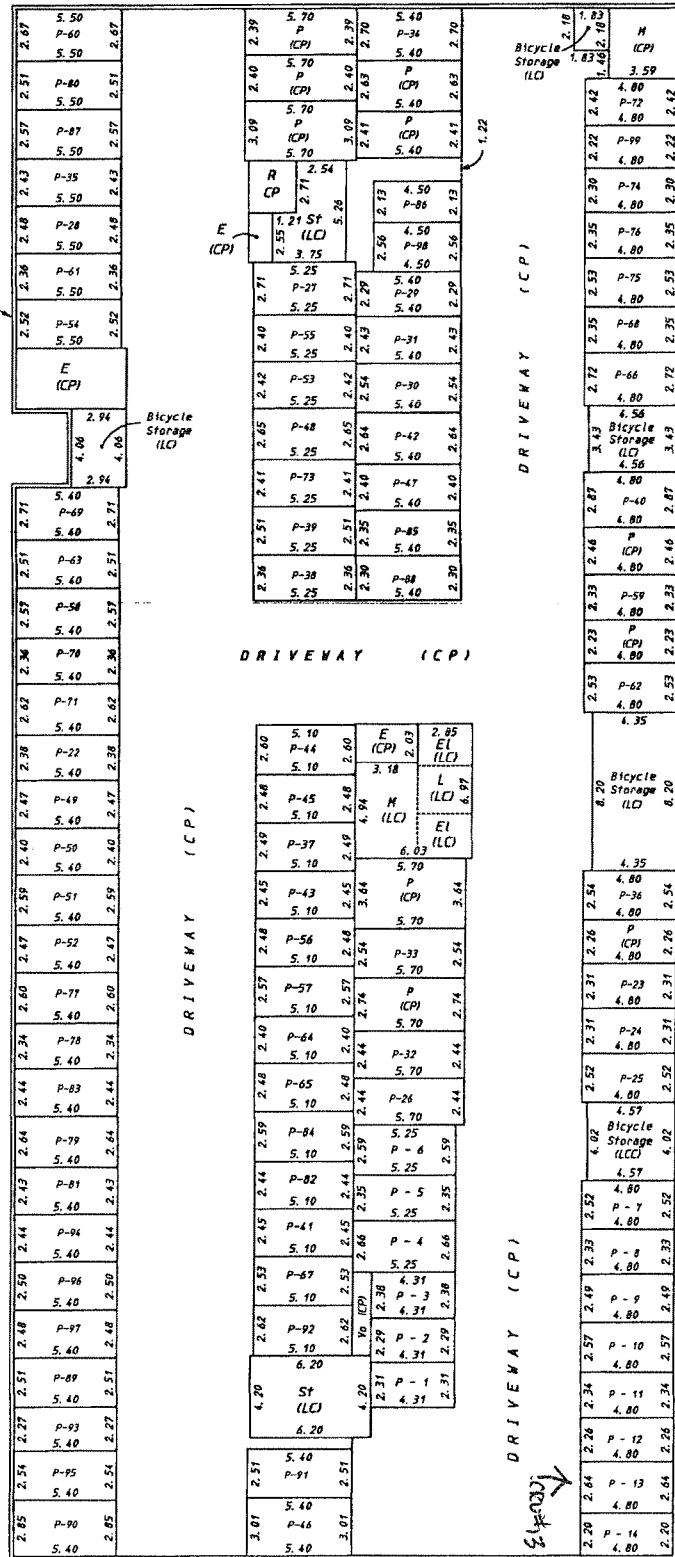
5. 50
2.67 P-60 2.67
5. 50
2.51 P-80 2.51
5. 50
2.57 P-87 2.57
5. 50
2.43 P-35 2.43
5. 50
2.48 P-28 2.48
5. 50
2.36 P-61 2.36
5. 50
2.52 P-54 2.52
5. 50
E
(CP)
2. 94
4.06 4.06
2. 94
Bicycle Storage (LC)
5. 40
2.71 P-69 2.71
5. 40
2.51 P-63 2.51
5. 40
2.57 P-58 2.57
5. 40
2.36 P-70 2.36
5. 40
2.62 P-71 2.62
5. 40
2.38 P-22 2.38
5. 40
2.47 P-49 2.47
5. 40
2.40 P-50 2.40
5. 40
2.59 P-51 2.59
5. 40
2.47 P-52 2.47
5. 40
2.60 P-77 2.60
5. 40
2.34 P-78 2.34
5. 40
2.44 P-83 2.44
5. 40
2.64 P-79 2.64
5. 40
2.43 P-81 2.43
5. 40
2.44 P-94 2.44
5. 40
2.50 P-96 2.50
5. 40
2.48 P-97 2.48
5. 40
2.51 P-89 2.51
5. 40
2.27 P-93 2.27
5. 40
2.54 P-95 2.54
5. 40
2.85 P-90 2.85
5. 40

D R I V E W A Y (C P)

5. 70
2.39 P (CP) 2.39
5. 70
2.40 P (CP) 2.40
5. 70
3.09 P (CP) 3.09
5. 70
R CP 2. 54
2.71
E (CP)
2.55 1. 21 St (LC) 5.26
3. 75
5. 25
2.71 P-27 2.71
5. 25
2.40 P-55 2.40
5. 25
2.42 P-53 2.42
5. 25
2.65 P-48 2.65
5. 25
2.41 P-73 2.41
5. 25
2.51 P-39 2.51
5. 25
2.36 P-38 2.36
5. 25

5. 40
2.70 P-34 2.70
5. 40
2.63 P (CP) 2.63
5. 40
2.41 P (CP) 2.41
5. 40
1. 22
2.13 4. 50 P-86 2.13
2.56 4. 50 P-98 2.56
4. 50
5. 40
2.29 P-29 2.29
5. 40
2.43 P-31 2.43
5. 40
2.54 P-30 2.54
5. 40
2.64 P-42 2.64
5. 40
2.40 P-47 2.40
5. 40
2.35 P-85 2.35
5. 40
2.30 P-88 2.30
5. 40

D R I V E W A Y (C P)

Bicycle Storage (LC)
2.18 1. 83 2.18
1.46 1. 83
M (CP)
3. 59
4. 80
2.42 P-72 2.42
4. 80
2.22 P-99 2.22
4. 80
2.30 P-74 2.30
4. 80
2.35 P-76 2.35
4. 80
2.53 P-75 2.53
4. 80
2.35 P-68 2.35
4. 80
2.72 P-66 2.72
4. 80
4. 56
3.43 Bicycle Storage (LC) 3.43
4. 56
4. 80
2.87 P-40 2.87
4. 80
2.46 P (CP) 2.46
4. 80
2.33 P-59 2.33
4. 80
2.23 P (CP) 2.23
4. 80
2.53 P-62 2.53
4. 80
4. 35
8.20 Bicycle Storage (LC) 8.20
4. 35
4. 80
2.54 P-36 2.54
4. 80
2.26 P (CP) 2.26
4. 80
2.31 P-23 2.31
4. 80
2.31 P-24 2.31
4. 80
2.52 P-25 2.52
4. 80
4. 57
4.02 Bicycle Storage (LC) 4.02
4. 57
4. 80
2.52 P - 7 2.52
4. 80
2.33 P - 8 2.33
4. 80
2.49 P - 9 2.49
4. 80
2.57 P - 10 2.57
4. 80
2.34 P - 11 2.34
4. 80
2.26 P - 12 2.26
4. 80
2.64 P - 13 2.64
4. 80
2.20 P - 14 2.20
4. 80

D R I V E W A Y (C P)

5. 10
2.60 P-44 2.60
5. 10
2.48 P-45 2.48
5. 10
2.49 P-37 2.49
5. 10
2.45 P-43 2.45
5. 10
2.48 P-56 2.48
5. 10
2.57 P-57 2.57
5. 10
2.40 P-64 2.40
5. 10
2.48 P-65 2.48
5. 10
2.59 P-84 2.59
5. 10
2.44 P-82 2.44
5. 10
2.45 P-41 2.45
5. 10
2.53 P-67 2.53
5. 10
2.62 P-92 2.62
5. 10
6. 20
4.20 St (LC) 4.20
6. 20
5. 40
2.51 P-91 2.51
5. 40
3.01 P-46 3.01
5. 40

E (CP) 2.03
2. 85 El (LC)
3. 18
4.94 M (LC)
L (LC) 6.97
El (LC)
6. 03
5. 70
3.64 P (CP) 3.64
5. 70
2.54 P-33 2.54
5. 70
2.74 P (CP) 2.74
5. 70
2.44 P-32 2.44
5. 70
2.44 P-26 2.44
5. 70
5. 25
P - 6 2.59
5. 25
2.35 P - 5 2.35
5. 25
2.66 P - 4 2.66
5. 25
4. 31
Vo (CP) 2.38 P - 3 2.38
4. 31
2.29 P - 2 2.29
4. 31
2.31 P - 1 2.31
4. 31
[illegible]